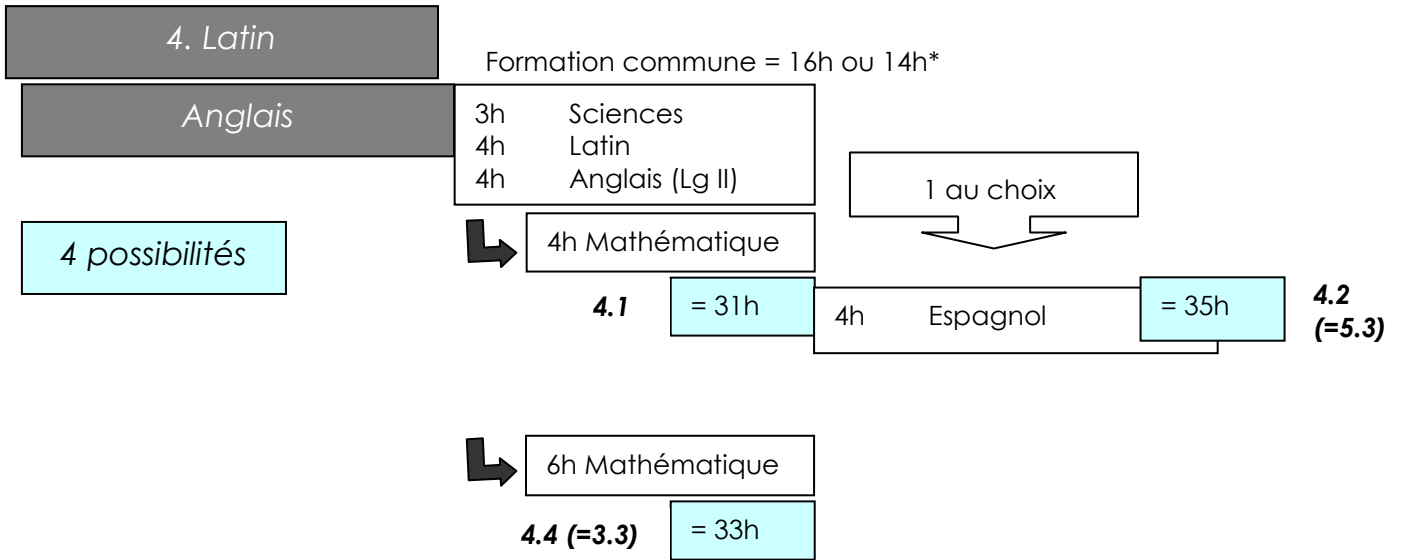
4. Latin

Anglais

Formation commune = 16h ou 14h*

3h Sciences
4h Latin
4h Anglais (Lg II)

1 au choix

4 possibilités

4h Mathématique

4.1

= 31h

4h Espagnol

= 35h

4.2 (=5.3)

6h Mathématique

4.4 (=3.3)

= 33h